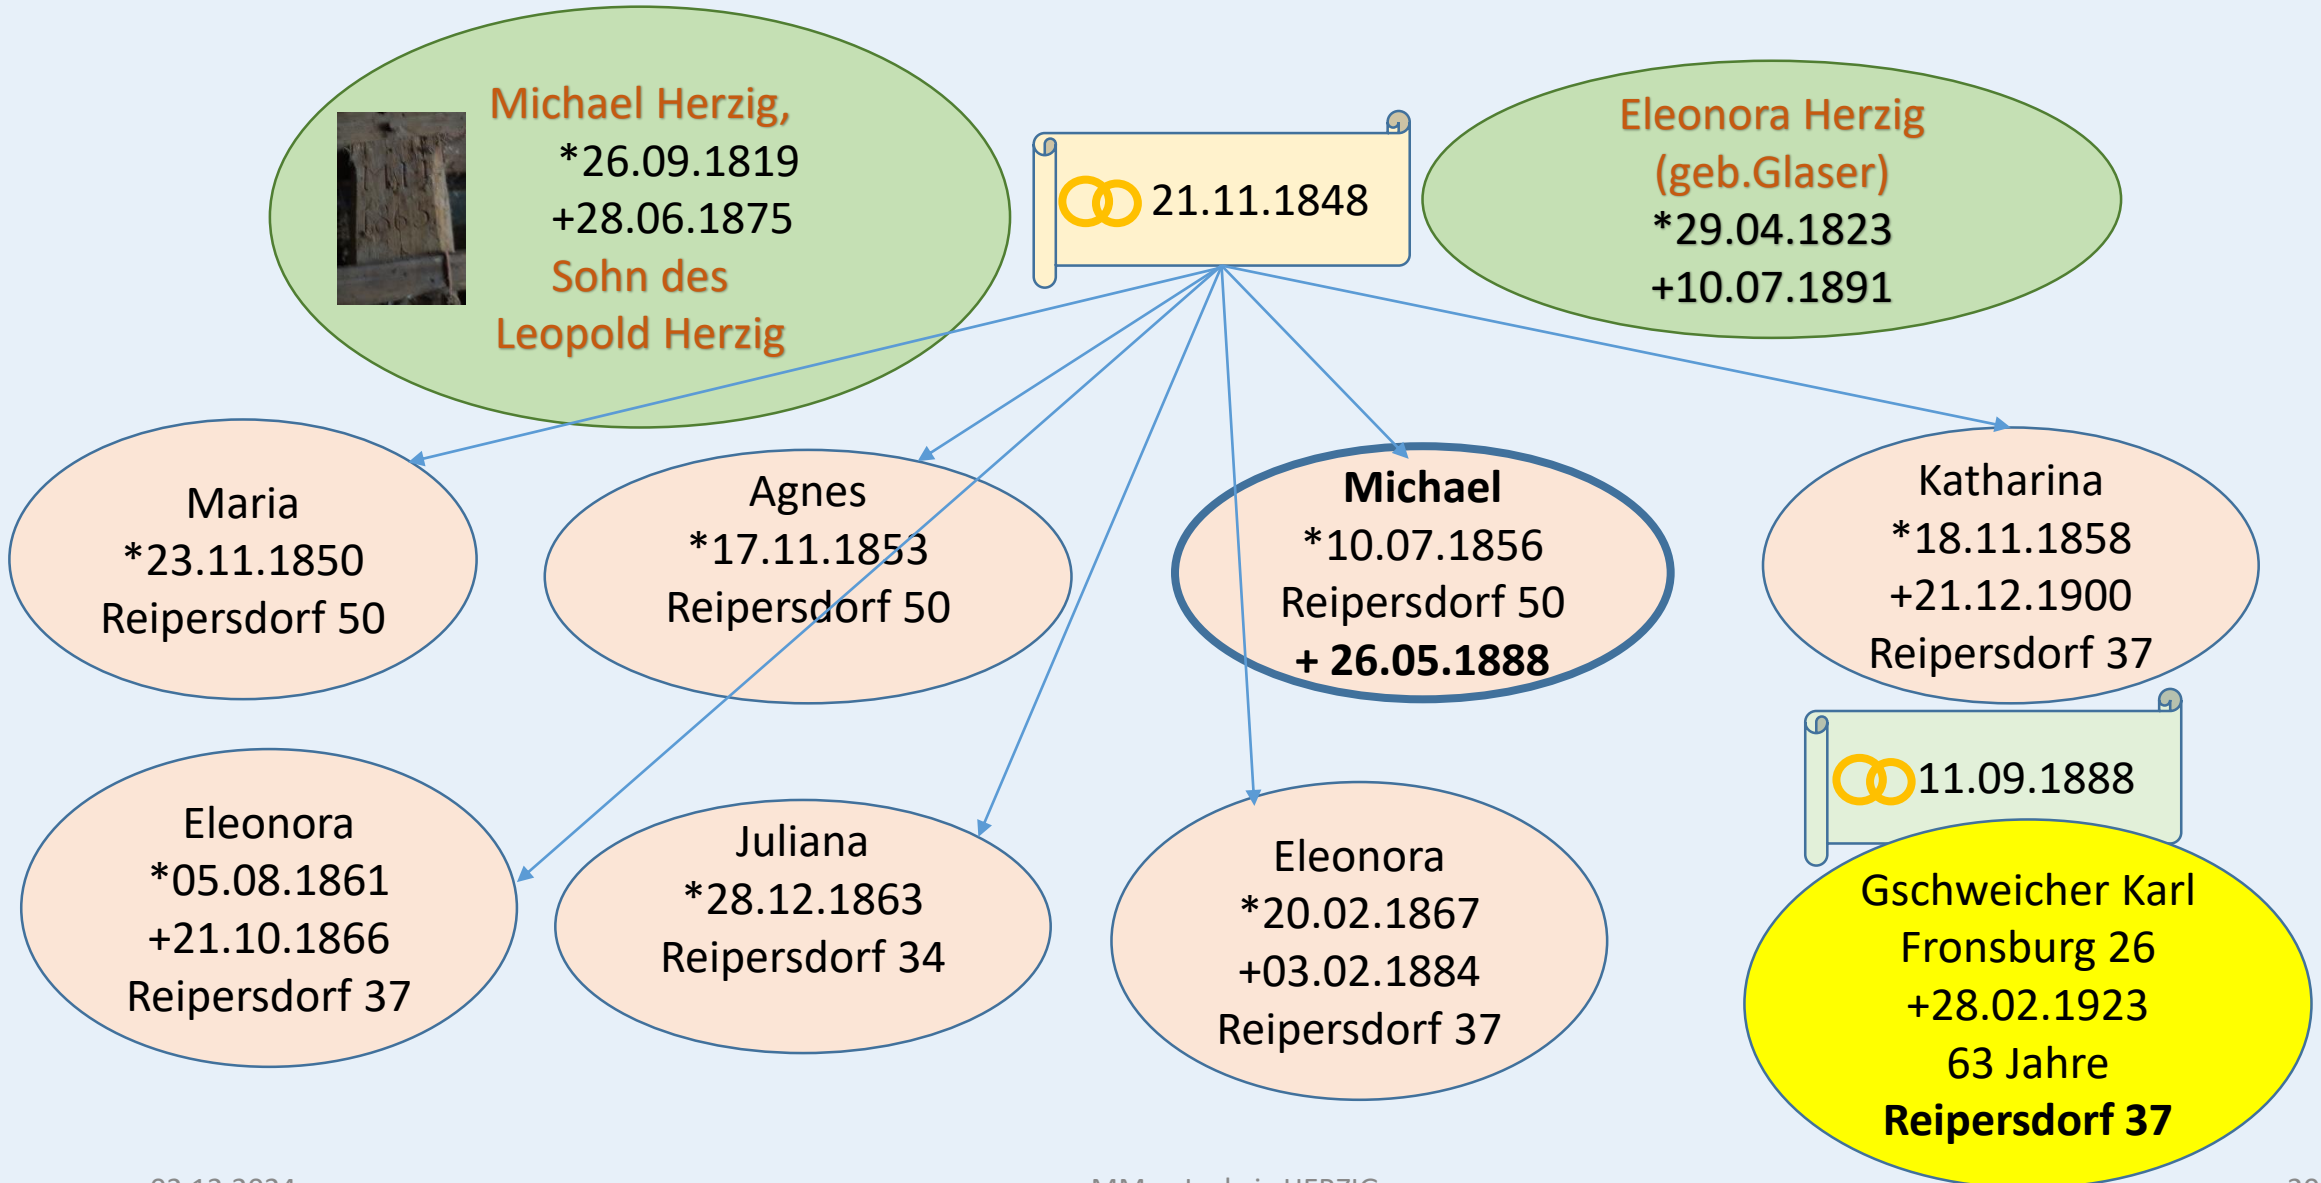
Michael Herzig,
*26.09.1819
+28.06.1875
Sohn des
Leopold Herzig

21.11.1848

Eleonora Herzig
(geb.Glaser)
*29.04.1823
+10.07.1891

Maria
*23.11.1850
Reipersdorf 50

Agnes
*17.11.1853
Reipersdorf 50

**Michael**
*10.07.1856
Reipersdorf 50
**+ 26.05.1888**

Katharina
*18.11.1858
+21.12.1900
Reipersdorf 37

11.09.1888

Eleonora
*05.08.1861
+21.10.1866
Reipersdorf 37

Juliana
*28.12.1863
Reipersdorf 34

Eleonora
*20.02.1867
+03.02.1884
Reipersdorf 37

Gschweicher Karl
Fronsburg 26
+28.02.1923
63 Jahre
**Reipersdorf 37**

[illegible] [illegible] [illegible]